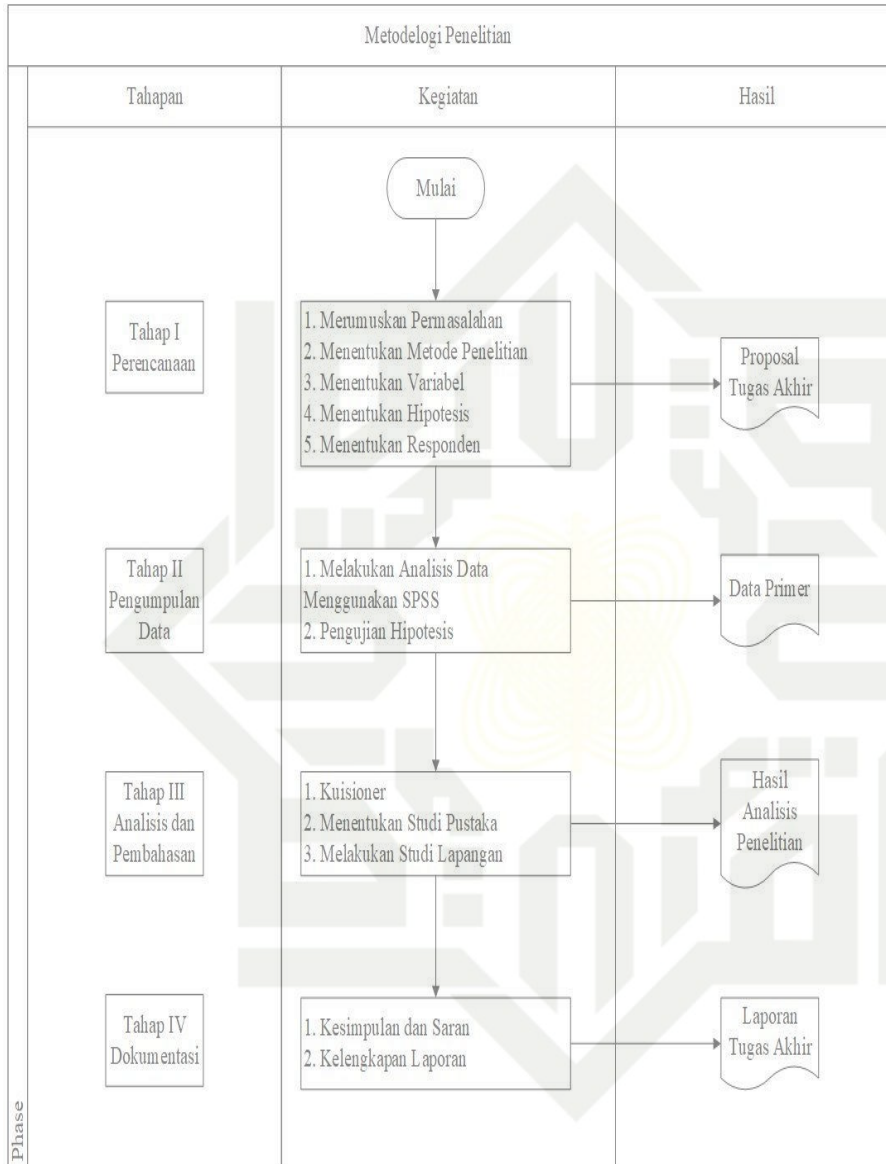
Metodelogi Penelitian

Tahapan

Kegiatan

Hasil

Mulai

Tahap I Perencanaan

1. Merumuskan Permasalahan
2. Menentukan Metode Penelitian
3. Menentukan Variabel
4. Menentukan Hipotesis
5. Menentukan Responden

Proposal Tugas Akhir

Tahap II Pengumpulan Data

1. Melakukan Analisis Data Menggunakan SPSS
2. Pengujian Hipotesis

Data Primer

Tahap III Analisis dan Pembahasan

1. Kuisioner
2. Menentukan Studi Pustaka
3. Melakukan Studi Lapangan

Hasil Analisis Penelitian

Tahap IV Dokumentasi

1. Kesimpulan dan Saran
2. Kelengkapan Laporan

Laporan Tugas Akhir

Phase